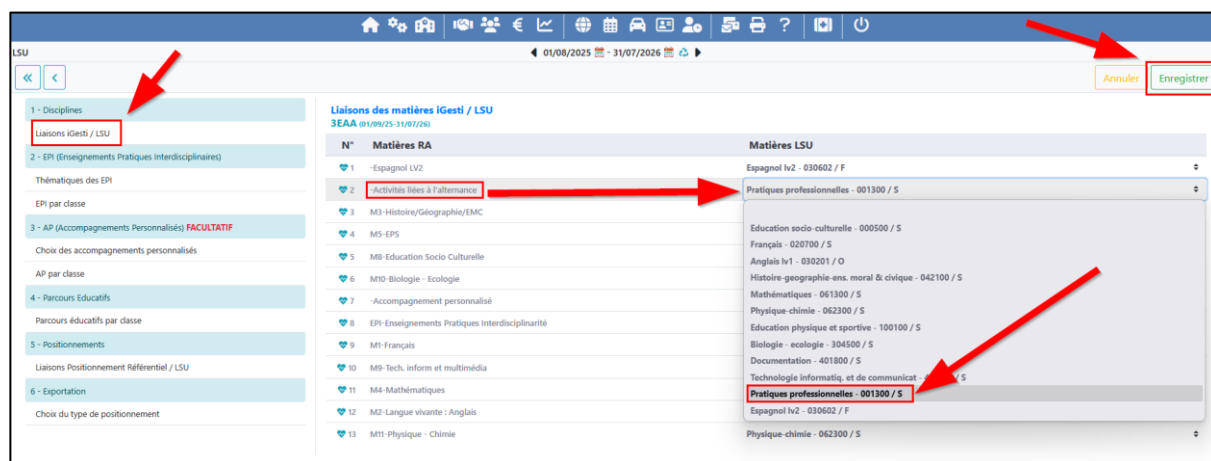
LSU

01/08/2025 - 31/07/2026

Annuler Enregistrer

1 - Disciplines
Liaisons iGesti / LSU
2 - EPI (Enseignements Pratiques Interdisciplinaires)
Thématiques des EPI
EPI par classe
3 - AP (Accompagnements Personnalisés) FACULTATIF
Choix des accompagnements personnalisés
AP par classe
4 - Parcours Educatifs
Parcours éducatifs par classe
5 - Positionnements
Liaisons Positionnement Référentiel / LSU
6 - Exportation
Choix du type de positionnement

Liaisons des matières iGesti / LSU
3EAA (01/09/25-31/07/26)

| N° | Matières RA | Matières LSU |
|---|---|---|
| 1 | -Espagnol LV2 | Espagnol lv2 - 030602 / F |
| 2 | -Activités liées à l'alternance | Pratiques professionnelles - 001300 / S |
| 3 | M3-Histoire/Géographie/EMC | |
| 4 | M5-EPS | |
| 5 | M8-Education Socio Culturelle | |
| 6 | M10-Biologie - Ecologie | |
| 7 | -Accompagnement personnalisé | |
| 8 | EPI-Enseignements Pratiques Interdisciplinarité | |
| 9 | M1-Français | |
| 10 | M9-Tech. inform et multimédia | |
| 11 | M4-Mathématiques | |
| 12 | M2-Langue vivante : Anglais | |
| 13 | M11-Physique - Chimie | Physique-chimie - 062300 / S |

Education socio-culturelle - 000500 / S
Français - 020700 / S
Anglais lv1 - 030201 / O
Histoire-geographie-ens. moral & civique - 042100 / S
Mathématiques - 061300 / S
Physique-chimie - 062300 / S
Education physique et sportive - 100100 / S
Biologie - ecologie - 304500 / S
Documentation - 401800 / S
Technologie informatiq. et de communicat - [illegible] / S
Pratiques professionnelles - 001300 / S
Espagnol lv2 - 030602 / F